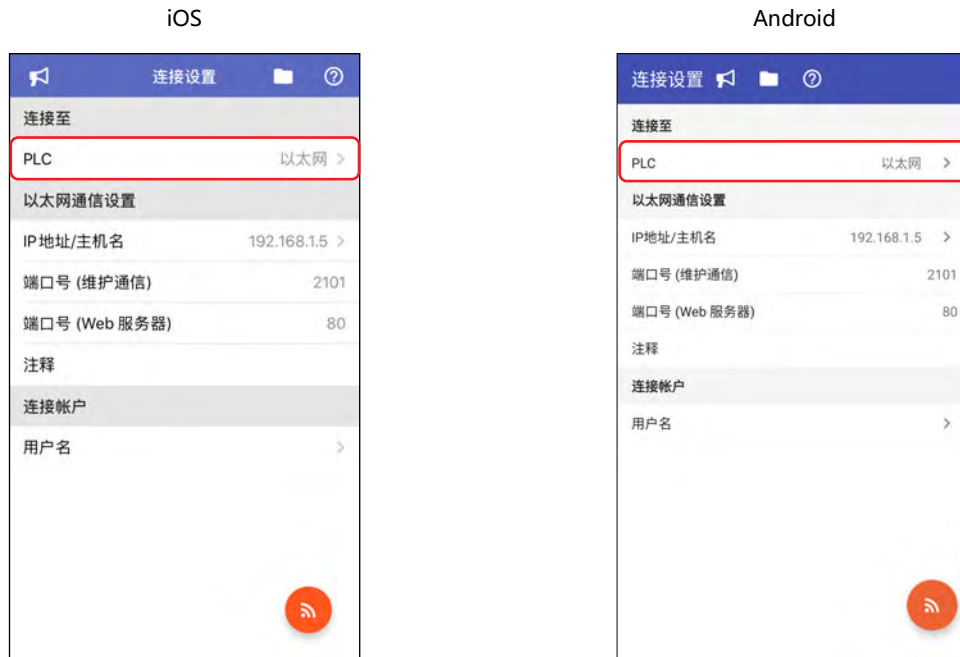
iOS

连接设置

连接至

PLC 以太网 >

以太网通信设置

IP地址/主机名 192.168.1.5 >

端口号 (维护通信) 2101

端口号 (Web 服务器) 80

注释

连接帐户

用户名 >

Android

连接设置

连接至

PLC 以太网 >

以太网通信设置

IP地址/主机名 192.168.1.5 >

端口号 (维护通信) 2101

端口号 (Web 服务器) 80

注释

连接帐户

用户名 >